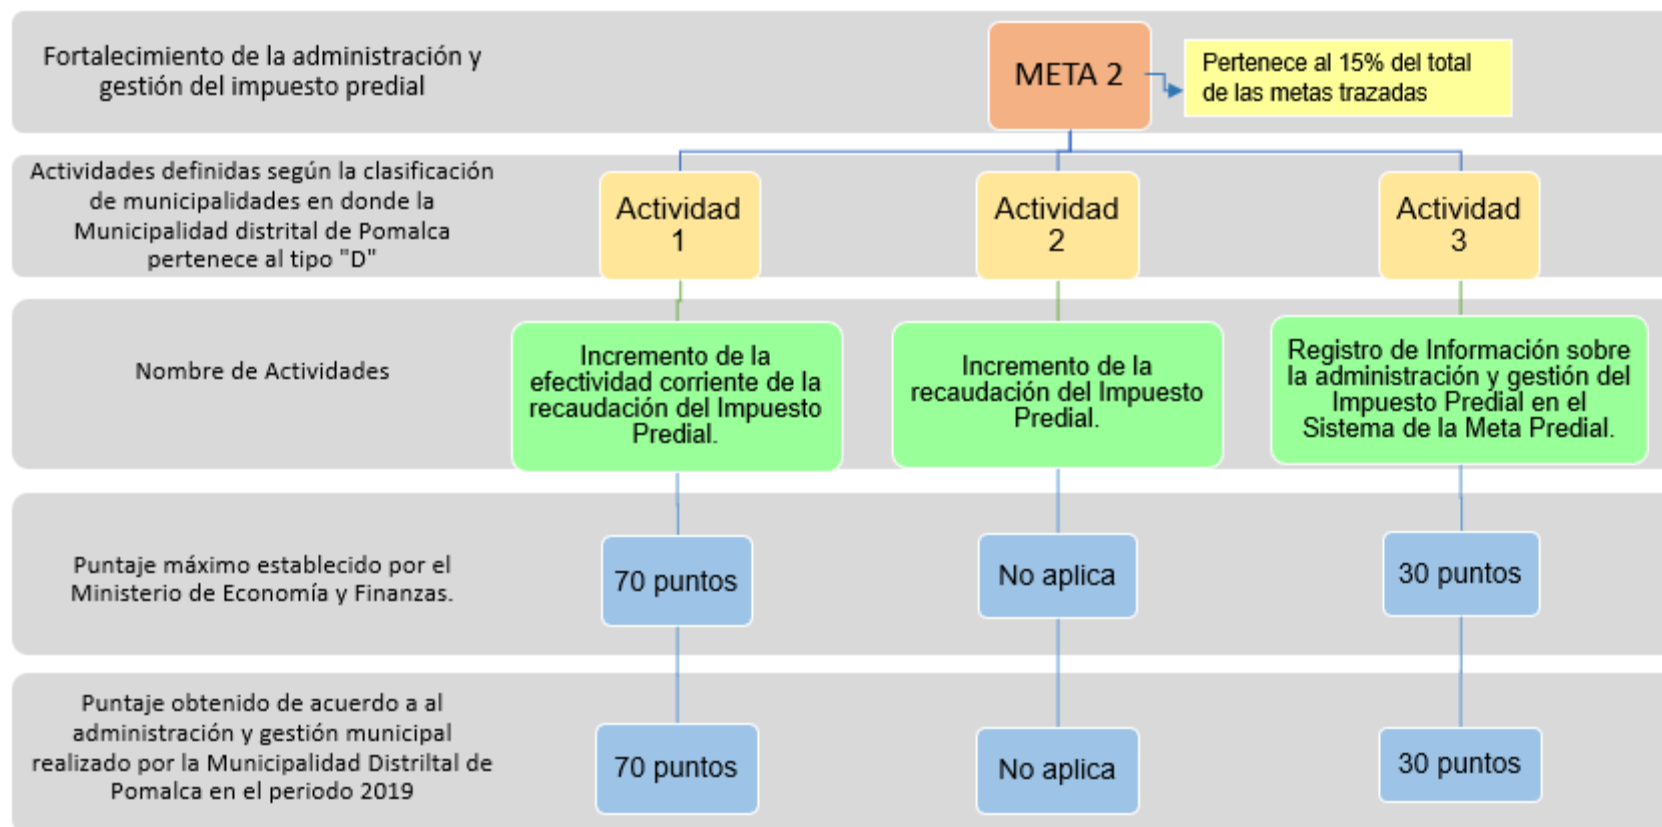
Fortalecimiento de la administración y gestión del impuesto predial

META 2

Pertenece al 15% del total de las metas trazadas

Actividades definidas según la clasificación de municipalidades en donde la Municipalidad distrital de Pomalca pertenece al tipo "D"

Actividad 1

Actividad 2

Actividad 3

Nombre de Actividades

Incremento de la efectividad corriente de la recaudación del Impuesto Predial.

Incremento de la recaudación del Impuesto Predial.

Registro de Información sobre la administración y gestión del Impuesto Predial en el Sistema de la Meta Predial.

Puntaje máximo establecido por el Ministerio de Economía y Finanzas.

70 puntos

No aplica

30 puntos

Puntaje obtenido de acuerdo a al administración y gestión municipal realizado por la Municipalidad Distriltal de Pomalca en el periodo 2019

70 puntos

No aplica

30 puntos